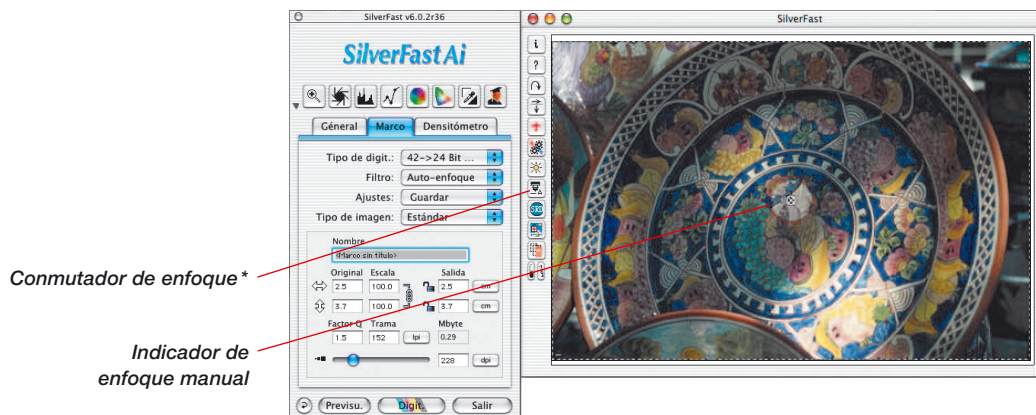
SilverFast v6.0.2r36

SilverFast Ai

General | Marco | Densitómetro

Tipo de digit.: 42->24 Bit ...

Filtro: Auto-enfoque

Ajustes: Guardar

Tipo de imagen: Estándar

Nombre

<Marco sin título>

Original | Escala | Salida

2.5 | 100.0 | 2.5 | cm

3.7 | 100.0 | 3.7 | cm

Factor Q | Trama | Mbyte

1.5 | 152 | lpi | 0.29

228 | dpi

Previsu. | Digit. | Salir

SilverFast

Conmutador de enfoque*

Indicador de enfoque manual